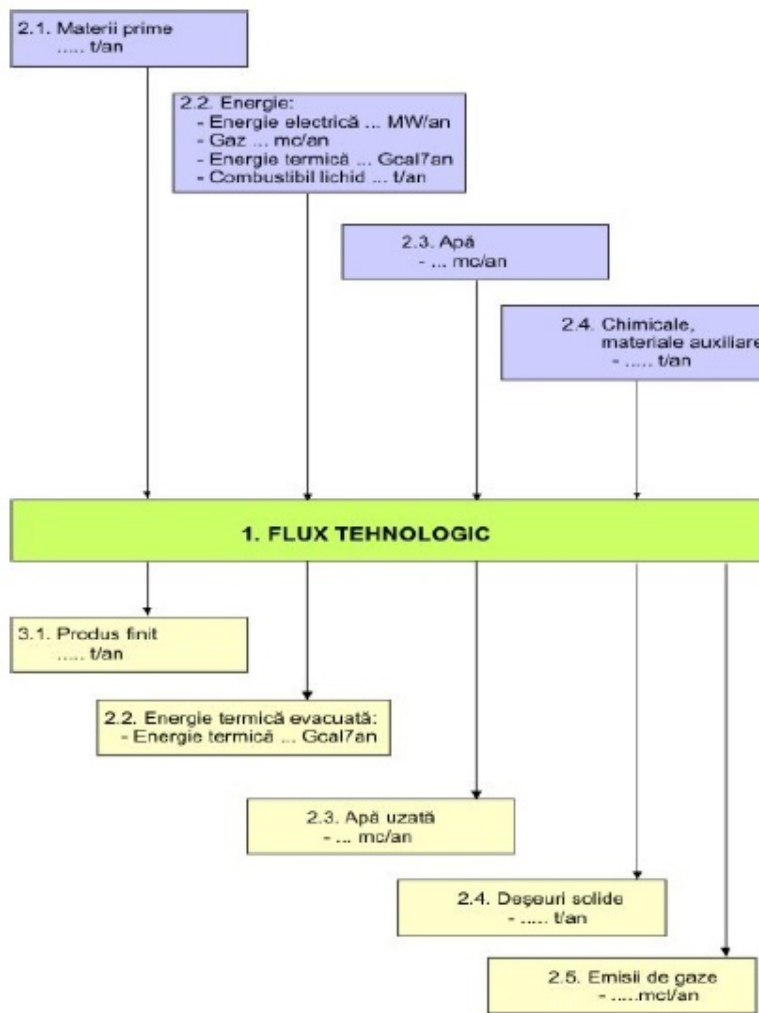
2.1. Materii prime
..... t/an

2.2. Energie:
- Energie electrică ... MW/an
- Gaz ... mc/an
- Energie termică ... Gcal7an
- Combustibil lichid ... t/an

2.3. Apă
- ... mc/an

2.4. Chimicale, materiale auxiliare
- ..... t/an

1. FLUX TEHNOLOGIC

3.1. Produs finit
..... t/an

2.2. Energie termică evacuată:
- Energie termică ... Gcal7an

2.3. Apă uzată
- ... mc/an

2.4. Deşeuri solide
- ..... t/an

2.5. Emisii de gaze
- .....mc/an